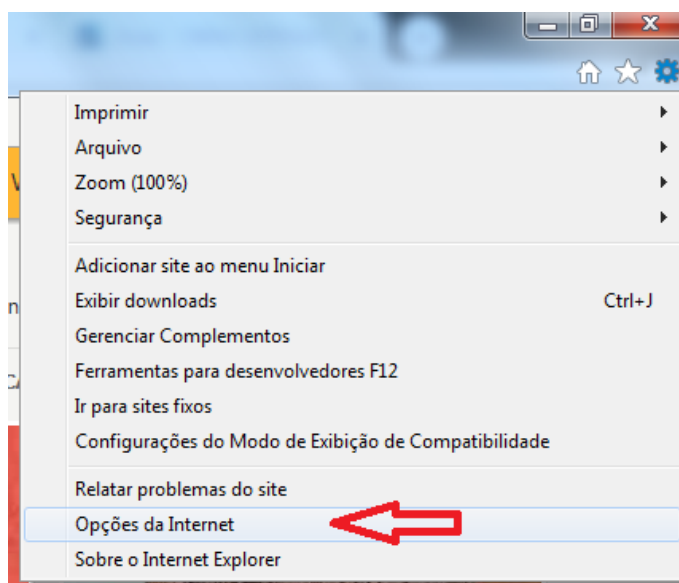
Imprimir
Arquivo
Zoom (100%)
Segurança

Adicionar site ao menu Iniciar
Exibir downloads Ctrl+J
Gerenciar Complementos
Ferramentas para desenvolvedores F12
Ir para sites fixos
Configurações do Modo de Exibição de Compatibilidade

Relatar problemas do site
Opções da Internet
Sobre o Internet Explorer